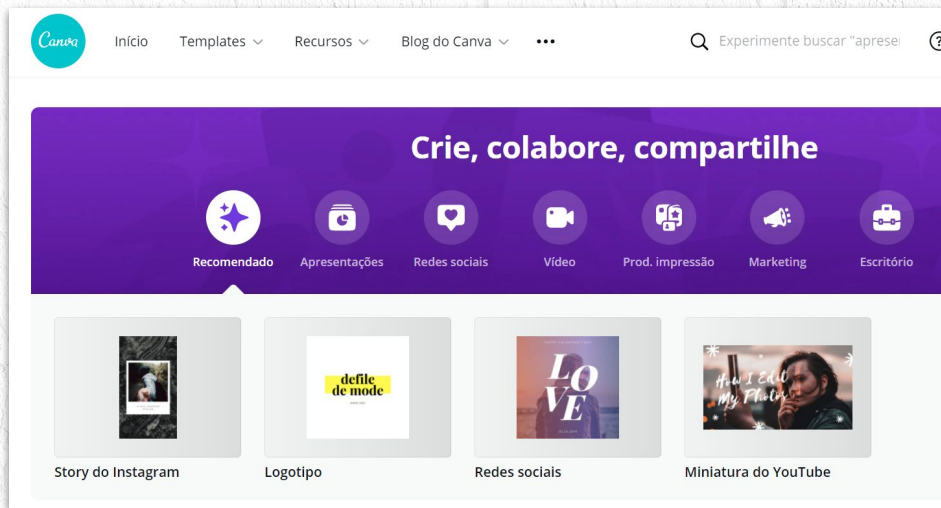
Canva

Início Templates Recursos Blog do Canva •••

Experimente buscar "aprese

Crie, colabore, compartilhe

Recomendado Apresentações Redes sociais Vídeo Prod. impressão Marketing Escritório

defile de mode

LOVE

How I Edit My Photos

Story do Instagram

Logotipo

Redes sociais

Miniatura do YouTube